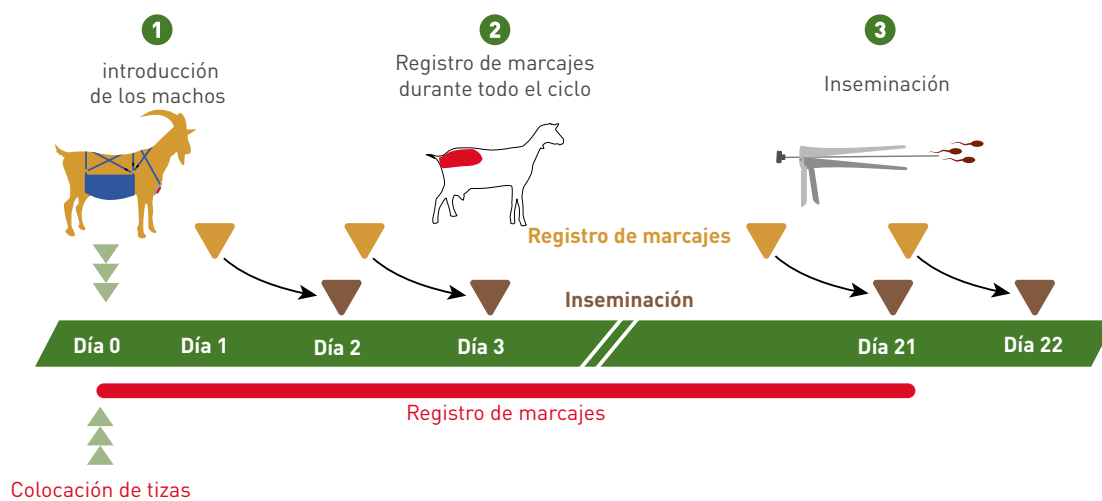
1
introducción de los machos

2
Registro de marcajes durante todo el ciclo

3
Inseminación

Registro de marcajes

Inseminación

Día 0 Día 1 Día 2 Día 3 Día 21 Día 22

Registro de marcajes

Colocación de tizas